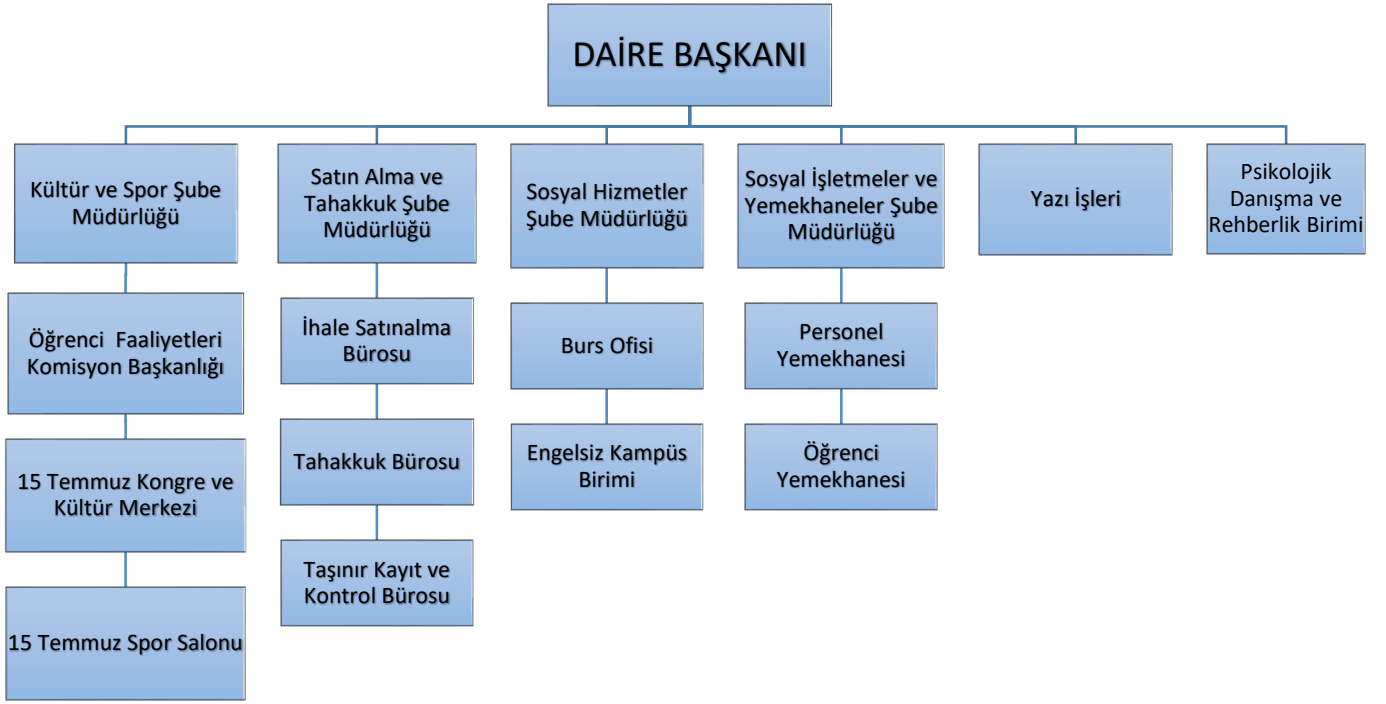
DAİRE BAŞKANI

Kültür ve Spor Şube Müdürlüğü

Öğrenci Faaliyetleri Komisyon Başkanlığı

15 Temmuz Kongre ve Kültür Merkezi

15 Temmuz Spor Salonu

Satın Alma ve Tahakkuk Şube Müdürlüğü

İhale Satınalma Bürosu

Tahakkuk Bürosu

Taşınır Kayıt ve Kontrol Bürosu

Sosyal Hizmetler Şube Müdürlüğü

Burs Ofisi

Engelsiz Kampüs Birimi

Sosyal İşletmeler ve Yemekhaneler Şube Müdürlüğü

Personel Yemekhanesi

Öğrenci Yemekhanesi

Yazı İşleri

Psikolojik Danışma ve Rehberlik Birimi